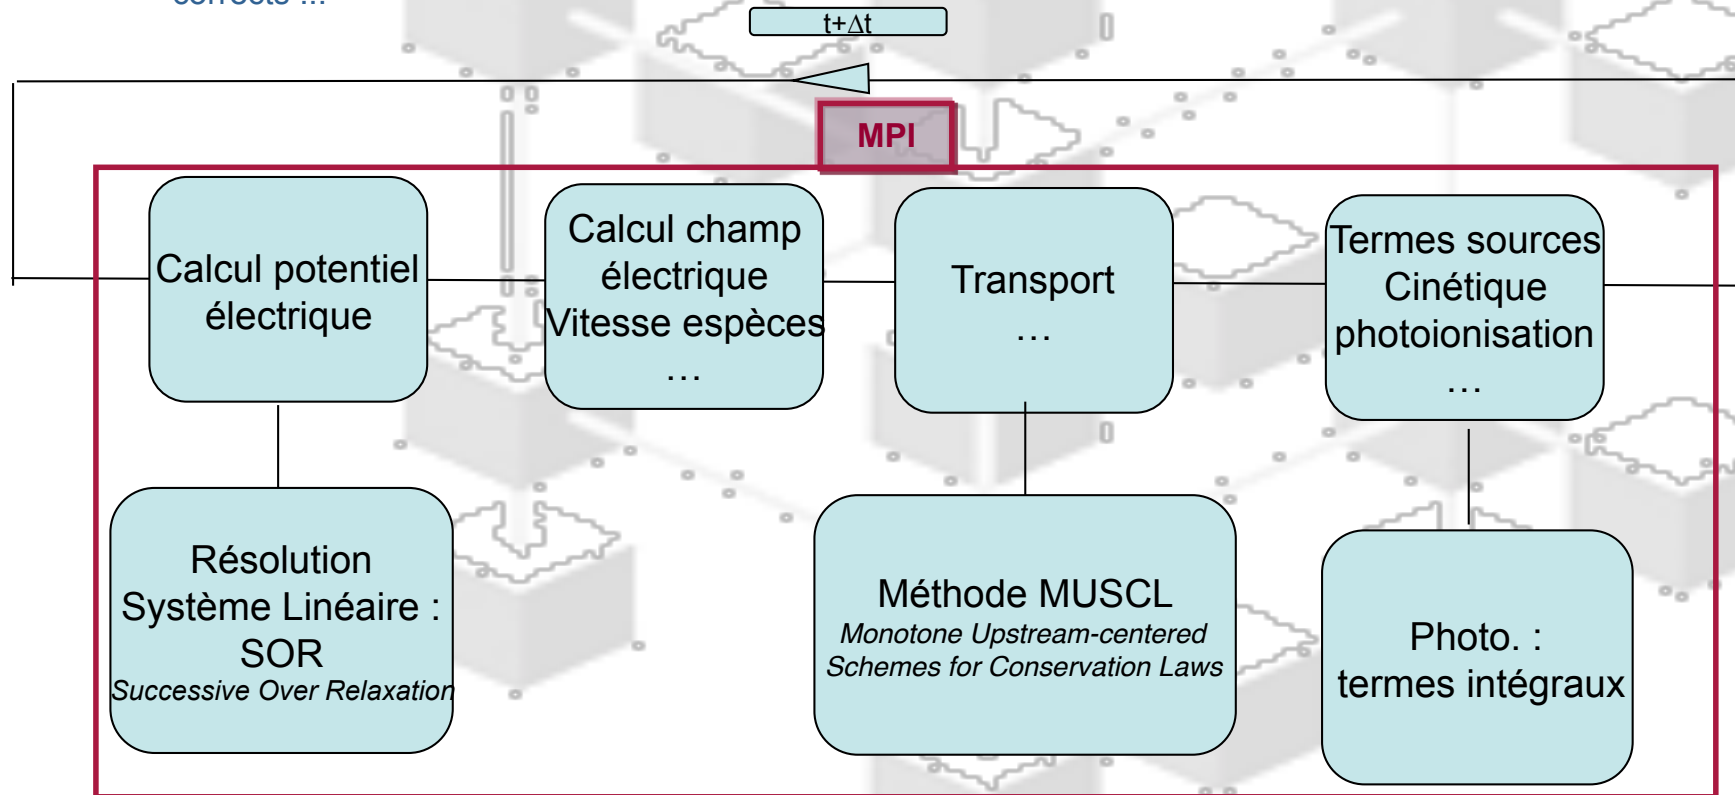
corrects ...

$t+\Delta t$

MPI

Calcul potentiel électrique

Calcul champ électrique Vitesse espèces …

Transport …

Termes sources Cinétique photoionisation …

Résolution Système Linéaire : SOR
*Successive Over Relaxation*

Méthode MUSCL
*Monotone Upstream-centered Schemes for Conservation Laws*

Photo. : termes intégraux